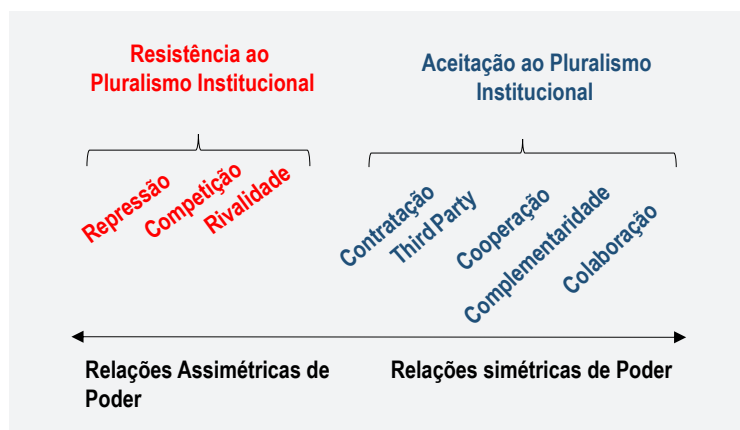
Resistência ao Pluralismo Institucional

Aceitação ao Pluralismo Institucional

Repressão

Competição

Rivalidade

Contratação

Third Party

Cooperação

Complementaridade

Colaboração

Relações Assimétricas de Poder

Relações simétricas de Poder